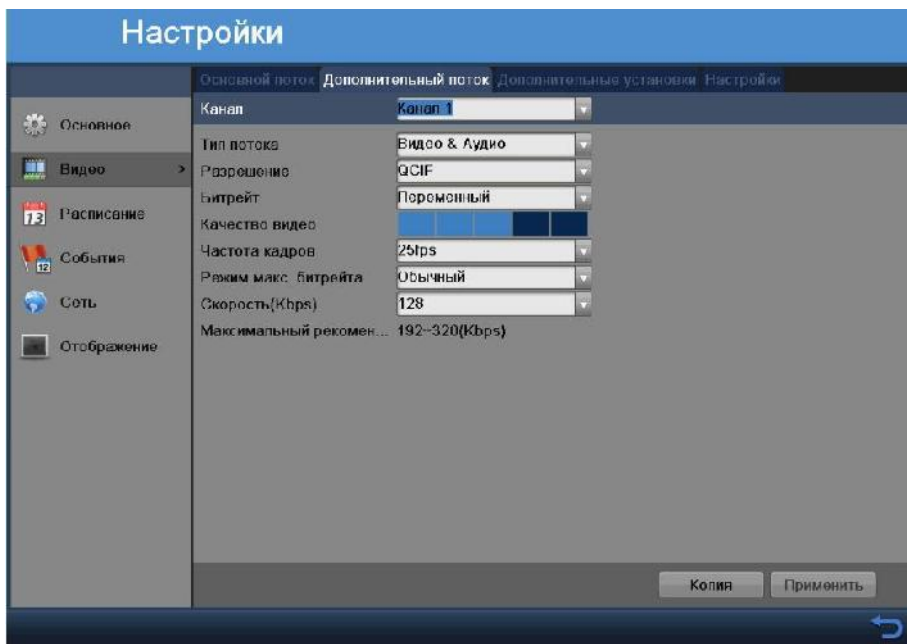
Настройки

Основной поток | Дополнительный поток | Дополнительные установки | Настройки

Основное
Видео >
Расписание
События
Сеть
Отображение

Канал | Канал 1
Тип потока | Видео & Аудио
Разрешение | QCIF
Битрейт | Переменный
Качество видео
Частота кадров | 25fps
Режим макс. битрейта | Обычный
Скорость(Kbps) | 128
Максимальный рекомен... 192~320(Kbps)

Копия
Применить